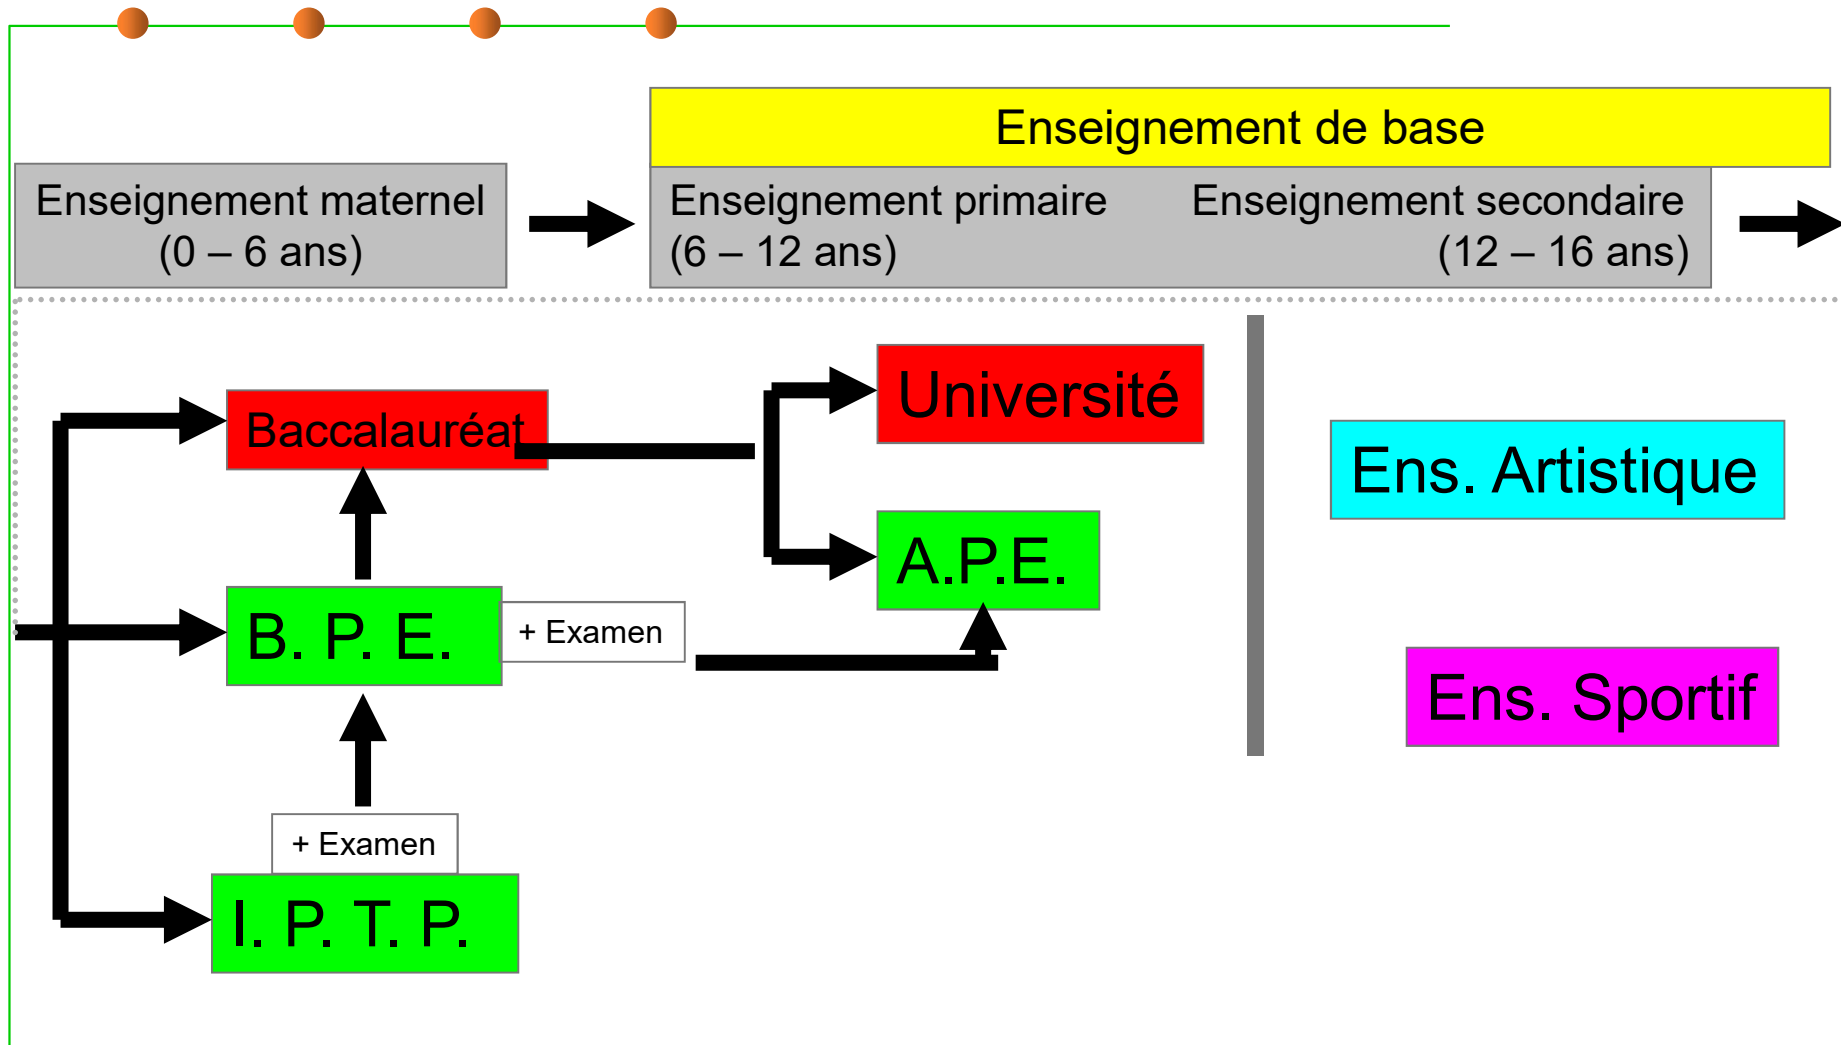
Enseignement de base

Enseignement maternel
(0 – 6 ans)

Enseignement primaire
(6 – 12 ans)

Enseignement secondaire
(12 – 16 ans)

Université

Baccalauréat

A.P.E.

B. P. E.

+ Examen

+ Examen

I. P. T. P.

Ens. Artistique

Ens. Sportif